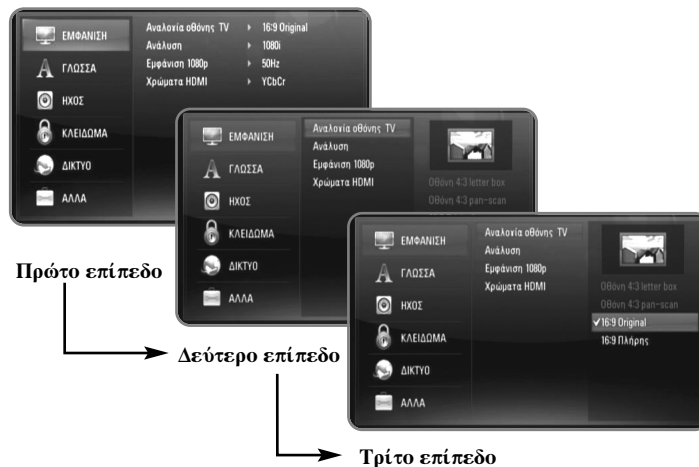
ΕΜΦΑΝΙΣΗ
ΓΛΩΣΣΑ
ΗΧΟΣ
ΚΛΕΙΔΩΜΑ
ΔΙΚΤΥΟ
ΑΛΛΑ

Αναλογία οθόνης TV ▸ 16:9 Original
Ανάλυση ▸ 1080i
Εμφάνιση 1080p ▸ 50Hz
Χρώματα HDMI ▸ YCbCr

ΕΜΦΑΝΙΣΗ
ΓΛΩΣΣΑ
ΗΧΟΣ
ΚΛΕΙΔΩΜΑ
ΔΙΚΤΥΟ
ΑΛΛΑ

Αναλογία οθόνης TV
Ανάλυση
Εμφάνιση 1080p
Χρώματα HDMI

Οθόνη 4:3 letter box
Οθόνη 4:3 pan-scan

ΕΜΦΑΝΙΣΗ
ΓΛΩΣΣΑ
ΗΧΟΣ
ΚΛΕΙΔΩΜΑ
ΔΙΚΤΥΟ
ΑΛΛΑ

Αναλογία οθόνης TV
Ανάλυση
Εμφάνιση 1080p
Χρώματα HDMI

Οθόνη 4:3 letter box
Οθόνη 4:3 pan-scan
✓16:9 Original
16:9 Πλήρης

Πρώτο επίπεδο

Δεύτερο επίπεδο

Τρίτο επίπεδο